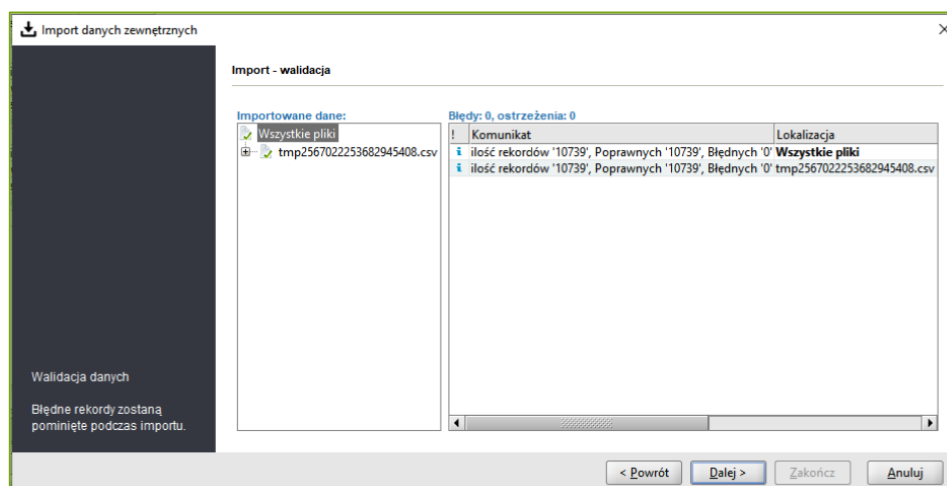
Import danych zewnętrznych

Import - walidacja

Importowane dane:

Wszystkie pliki

tmp2567022253682945408.csv

Błędy: 0, ostrzeżenia: 0

| ! | Komunikat | Lokalizacja |
|---|---|---|
| i | ilość rekordów '10739', Poprawnych '10739', Błędnych '0' | Wszystkie pliki |
| i | ilość rekordów '10739', Poprawnych '10739', Błędnych '0' | tmp2567022253682945408.csv |

Walidacja danych

Błędne rekordy zostaną pominięte podczas importu.

< Powrót

Dalej >

Zakończ

Anuluj